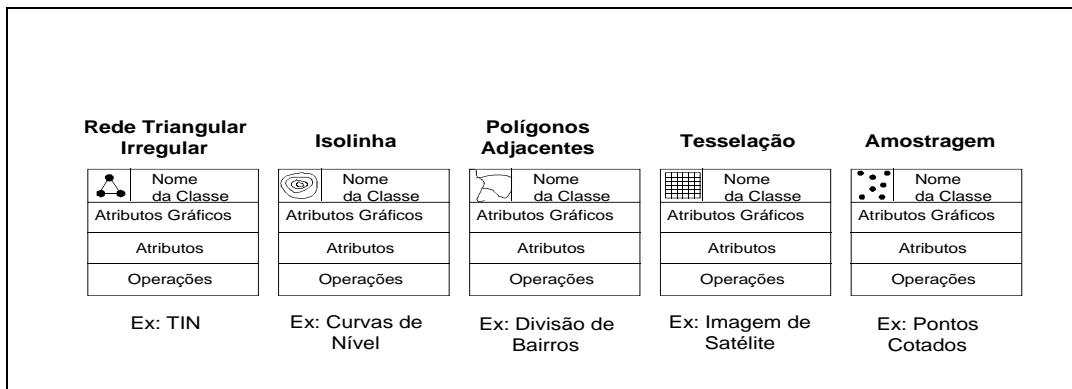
Rede Triangular Irregular

| Nome da Classe |
|---|
| Atributos Gráficos |
| Atributos |
| Operações |

Ex: TIN

Isolinha

| Nome da Classe |
|---|
| Atributos Gráficos |
| Atributos |
| Operações |

Ex: Curvas de Nível

Polígonos Adjacentes

| Nome da Classe |
|---|
| Atributos Gráficos |
| Atributos |
| Operações |

Ex: Divisão de Bairros

Tesselação

| Nome da Classe |
|---|
| Atributos Gráficos |
| Atributos |
| Operações |

Ex: Imagem de Satélite

Amostragem

| Nome da Classe |
|---|
| Atributos Gráficos |
| Atributos |
| Operações |

Ex: Pontos Cotados